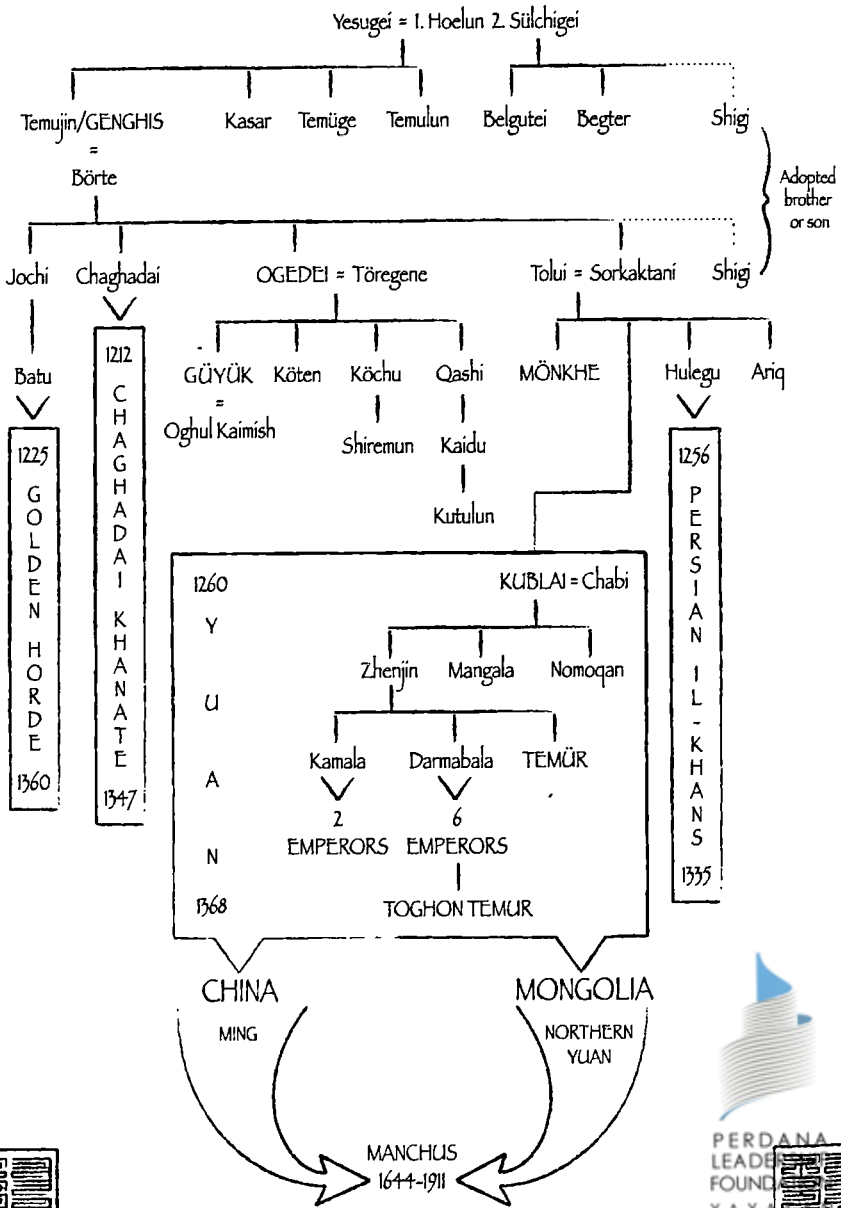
Yesugei = 1. Hoelun 2. Sülchigei

Temujin/GENGHIS = Börte

Kasar

Temüge

Temulun

Belgutei

Begter

Shigi

Adopted brother or son

Jochi

Chaghadai

OGEDEI = Töregene

Tolui = Sorkaktani

Shigi

Batu

1225 GOLDEN HORDE 1360

1212 CHAGHADAI KHANATE 1347

GÜYÜK = Oghul Kaimish

Köten

Köchu

Shiremun

Qashi

Kaidu

Kutulun

MÖNKHE

Hulegu

Ariq

1256 PERSIAN IL-KHANS 1335

1260 YUAN 1368

KUBLAI = Chabi

Zhenjin

Mangala

Nomoqan

Kamala

Darmabala

TEMÜR

2 EMPERORS

6 EMPERORS

TOGHON TEMUR

CHINA

MING

MONGOLIA

NORTHERN YUAN

MANCHUS 1644-1911

PERDANA LEADER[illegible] FOUND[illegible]